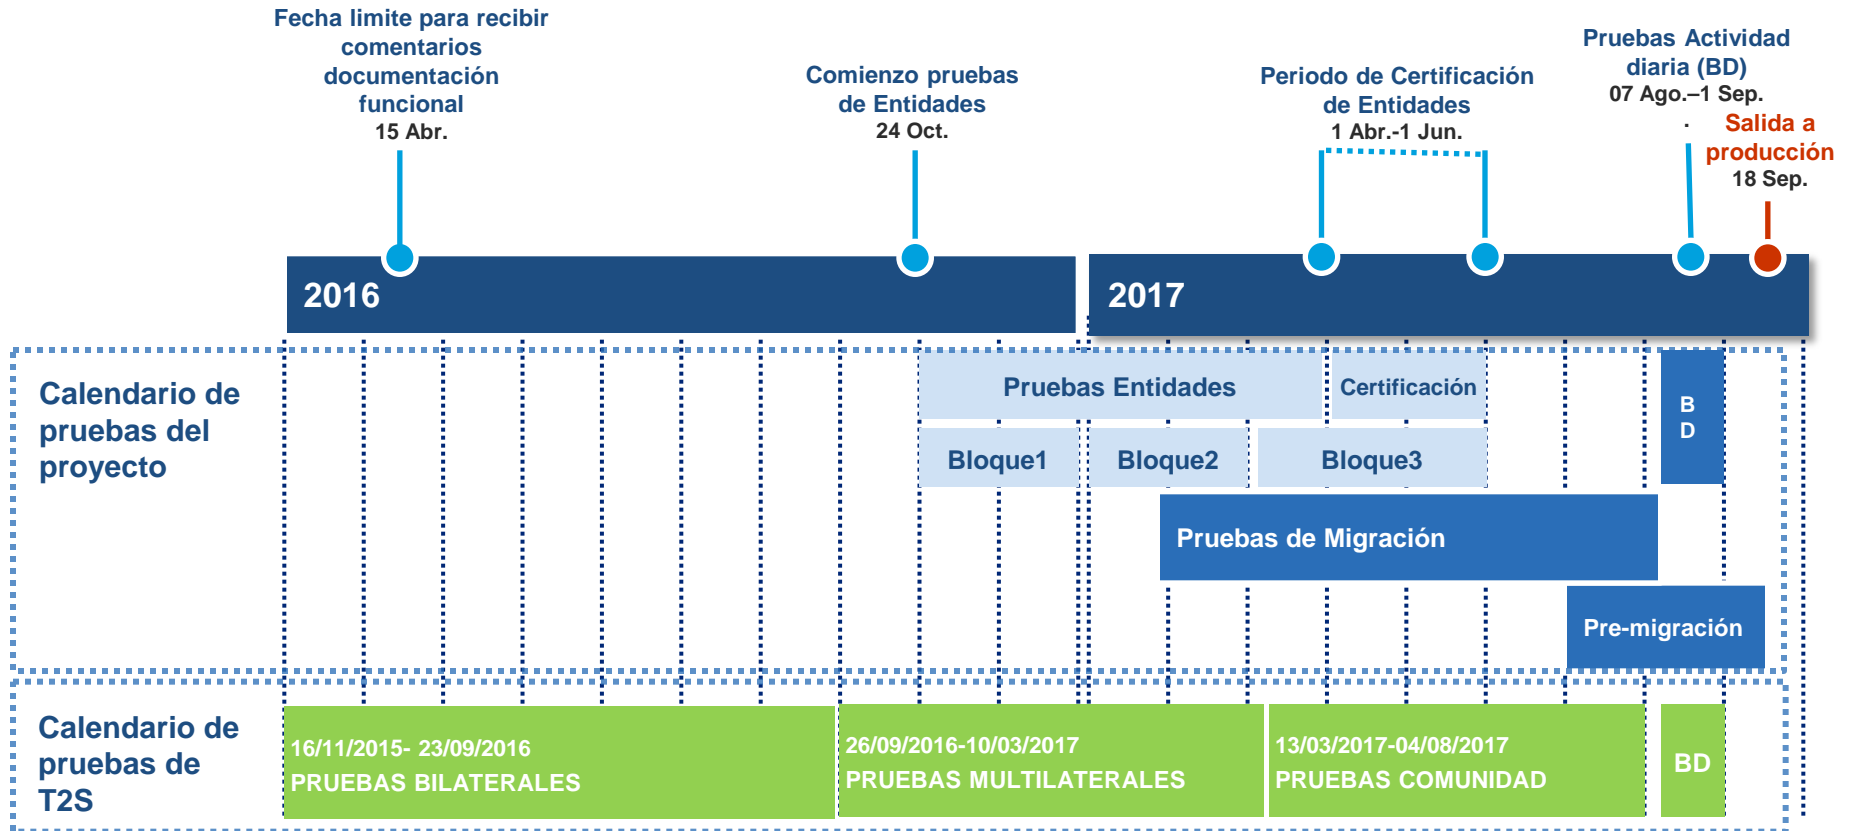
Fecha limite para recibir comentarios documentación funcional
15 Abr.

Comienzo pruebas de Entidades
24 Oct.

Periodo de Certificación de Entidades
1 Abr.-1 Jun.

Pruebas Actividad diaria (BD)
07 Ago.–1 Sep.

Salida a producción
18 Sep.

2016

2017

Calendario de pruebas del proyecto

Pruebas Entidades

Certificación

Bloque1

Bloque2

Bloque3

B D

Pruebas de Migración

Pre-migración

Calendario de pruebas de T2S

16/11/2015- 23/09/2016
PRUEBAS BILATERALES

26/09/2016-10/03/2017
PRUEBAS MULTILATERALES

13/03/2017-04/08/2017
PRUEBAS COMUNIDAD

BD